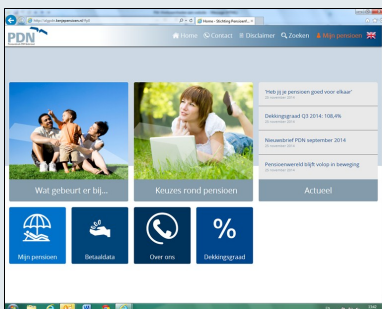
https://digpdn.kenjepensioen.nl/?s=1
Home - Stichting Pensioenf... ×
PDN
Home Contact Disclaimer Zoeken Mijn pensioen
'Heb jij je pensioen goed voor elkaar'
Dekkingsgraad Q3 2014: 108,4%
Nieuwsbrief PDN september 2014
Pensioenwereld blijft volop in beweging
Wat gebeurt er bij...
Keuzes rond pensioen
Actueel
Mijn pensioen
Betaaldata
Over ons
%
Dekkingsgraad